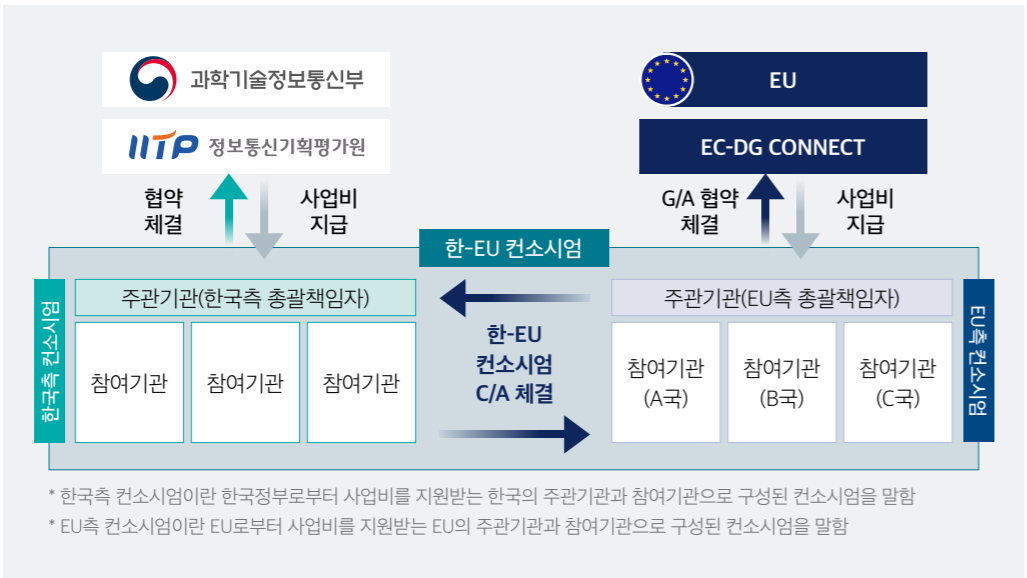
과학기술정보통신부

IITP 정보통신기획평가원

협약
체결

사업비
지급

EU

EC-DG CONNECT

G/A 협약
체결

사업비
지급

한-EU 컨소시엄

한국측 컨소시엄

주관기관(한국측 총괄책임자)

참여기관

참여기관

참여기관

한-EU
컨소시엄
C/A 체결

주관기관(EU측 총괄책임자)

참여기관
(A국)

참여기관
(B국)

참여기관
(C국)

EU측 컨소시엄

* 한국측 컨소시엄이란 한국정부로부터 사업비를 지원받는 한국의 주관기관과 참여기관으로 구성된 컨소시엄을 말함
* EU측 컨소시엄이란 EU로부터 사업비를 지원받는 EU의 주관기관과 참여기관으로 구성된 컨소시엄을 말함